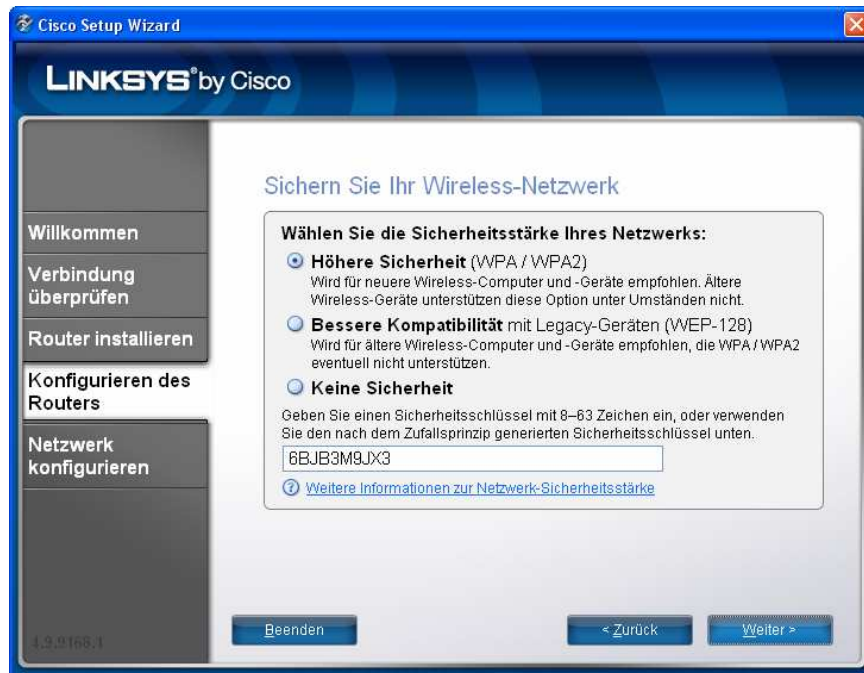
Cisco Setup Wizard

LINKSYS® by Cisco

Willkommen

Verbindung überprüfen

Router installieren

Konfigurieren des Routers

Netzwerk konfigurieren

4.9.9168.1

Sichern Sie Ihr Wireless-Netzwerk

Wählen Sie die Sicherheitsstärke Ihres Netzwerks:

Höhere Sicherheit (WPA / WPA2)
Wird für neuere Wireless-Computer und -Geräte empfohlen. Ältere Wireless-Geräte unterstützen diese Option unter Umständen nicht.

Bessere Kompatibilität mit Legacy-Geräten (WEP-128)
Wird für ältere Wireless-Computer und -Geräte empfohlen, die WPA / WPA2 eventuell nicht unterstützen.

Keine Sicherheit

Geben Sie einen Sicherheitsschlüssel mit 8–63 Zeichen ein, oder verwenden Sie den nach dem Zufallsprinzip generierten Sicherheitsschlüssel unten.

6BJB3M9JX3

Weitere Informationen zur Netzwerk-Sicherheitsstärke

Beenden

< Zurück

Weiter >